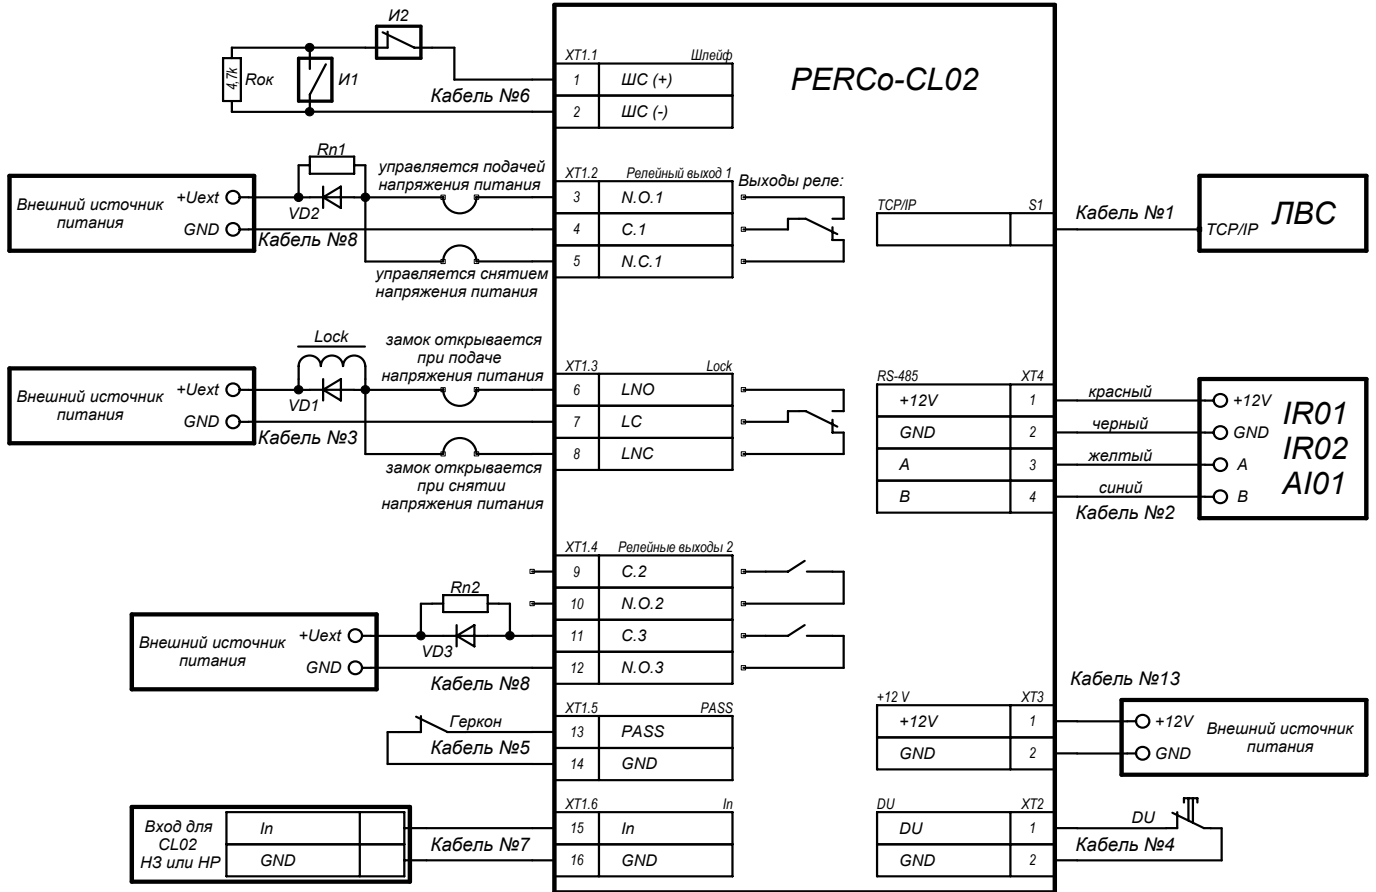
И2
4,7k Rок И1
XT1.1 Шлейф
1 ШС (+)
2 ШС (-)
Кабель №6
PERCo-CL02

Rn1
управляется подачей напряжения питания
XT1.2 Релейный выход 1
Выходы реле:
Внешний источник питания +Uext GND
VD2
Кабель №8
3 N.O.1
4 C.1
5 N.C.1
управляется снятием напряжения питания
TCP/IP S1
Кабель №1
TCP/IP ЛВС

Lock
замок открывается при подаче напряжения питания
XT1.3 Lock
Внешний источник питания +Uext GND
VD1
Кабель №3
6 LNO
7 LC
8 LNC
замок открывается при снятии напряжения питания

RS-485 XT4
+12V 1
GND 2
A 3
B 4
красный
черный
желтый
синий
Кабель №2
+12V
GND
A
B
IR01
IR02
AI01

XT1.4 Релейные выходы 2
9 C.2
10 N.O.2
11 C.3
12 N.O.3
Rn2
Внешний источник питания +Uext GND
VD3
Кабель №8

Кабель №13
+12 V XT3
+12V 1
GND 2
+12V
GND
Внешний источник питания

XT1.5 PASS
Геркон
Кабель №5
13 PASS
14 GND

Вход для CL02 НЗ или НР
In
GND
Кабель №7
XT1.6 In
15 In
16 GND
DU XT2
DU 1
GND 2
DU
Кабель №4